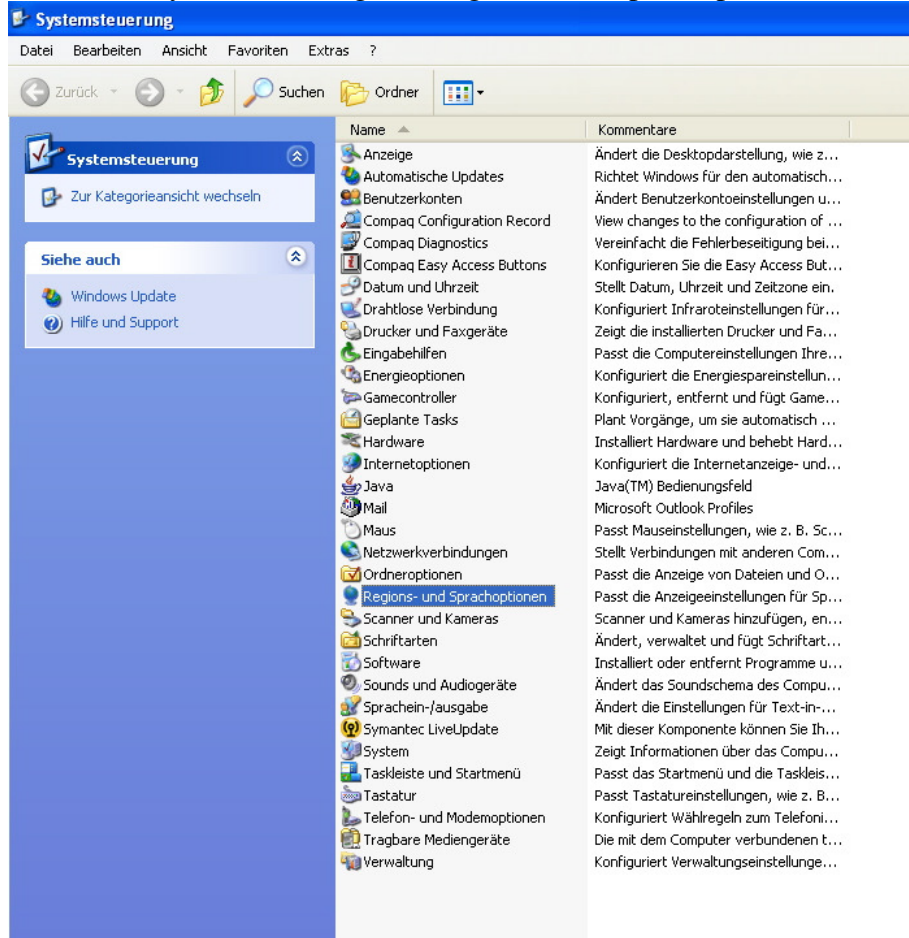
Systemsteuerung

Datei Bearbeiten Ansicht Favoriten Extras ?

Zurück Suchen Ordner

Systemsteuerung

Zur Kategorieansicht wechseln

Siehe auch

Windows Update

Hilfe und Support

| Name | Kommentare |
|---|---|
| Anzeige | Ändert die Desktopdarstellung, wie z... |
| Automatische Updates | Richtet Windows für den automatisch... |
| Benutzerkonten | Ändert Benutzerkontoeinstellungen u... |
| Compaq Configuration Record | View changes to the configuration of ... |
| Compaq Diagnostics | Vereinfacht die Fehlerbeseitigung bei... |
| Compaq Easy Access Buttons | Konfigurieren Sie die Easy Access But... |
| Datum und Uhrzeit | Stellt Datum, Uhrzeit und Zeitzone ein. |
| Drahtlose Verbindung | Konfiguriert Infraroteinstellungen für... |
| Drucker und Faxgeräte | Zeigt die installierten Drucker und Fa... |
| Eingabehilfen | Passt die Computereinstellungen Ihre... |
| Energieoptionen | Konfiguriert die Energiespareinstellun... |
| Gamecontroller | Konfiguriert, entfernt und fügt Game... |
| Geplante Tasks | Plant Vorgänge, um sie automatisch ... |
| Hardware | Installiert Hardware und behebt Hard... |
| Internetoptionen | Konfiguriert die Internetanzeige- und... |
| Java | Java(TM) Bedienungsfeld |
| Mail | Microsoft Outlook Profiles |
| Maus | Passt Mauseinstellungen, wie z. B. Sc... |
| Netzwerkverbindungen | Stellt Verbindungen mit anderen Com... |
| Ordneroptionen | Passt die Anzeige von Dateien und O... |
| Regions- und Sprachoptionen | Passt die Anzeigeeinstellungen für Sp... |
| Scanner und Kameras | Scanner und Kameras hinzufügen, en... |
| Schriftarten | Ändert, verwaltet und fügt Schriftart... |
| Software | Installiert oder entfernt Programme u... |
| Sounds und Audiogeräte | Ändert das Soundschema des Compu... |
| Sprachein-/ausgabe | Ändert die Einstellungen für Text-in-... |
| Symantec LiveUpdate | Mit dieser Komponente können Sie Ih... |
| System | Zeigt Informationen über das Compu... |
| Taskleiste und Startmenü | Passt das Startmenü und die Taskleis... |
| Tastatur | Passt Tastatureinstellungen, wie z. B... |
| Telefon- und Modemoptionen | Konfiguriert Wählregeln zum Telefoni... |
| Tragbare Mediengeräte | Die mit dem Computer verbundenen t... |
| Verwaltung | Konfiguriert Verwaltungseinstellunge... |